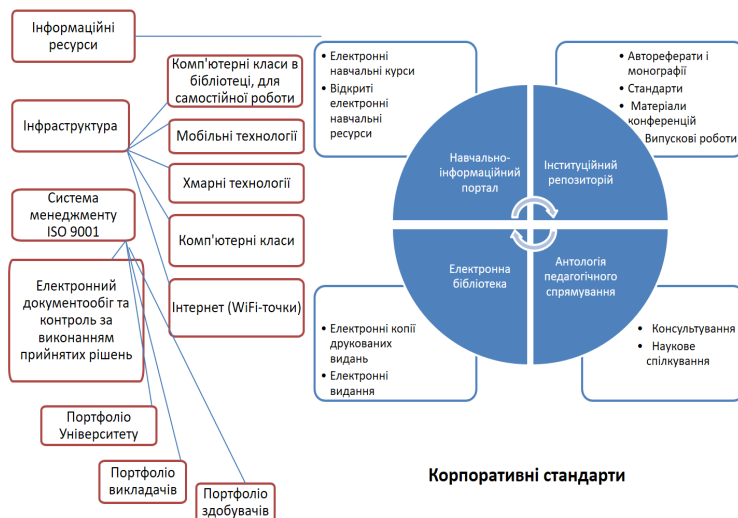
Інформаційні ресурси

Інфраструктура

Комп'ютерні класи в бібліотеці, для самостійної роботи

Мобільні технології

Хмарні технології

Комп'ютерні класи

Інтернет (WiFi-точки)

Система менеджменту ISO 9001

Електронний документообіг та контроль за виконанням прийнятих рішень

Портфоліо Університету

Портфоліо викладачів

Портфоліо здобувачів

• Електронні навчальні курси
• Відкриті електронні навчальні ресурси

• Автореферати і монографії
• Стандарти
• Матеріали конференцій
Випускові роботи

Навчально-інформаційний портал

Інституційний репозиторій

Електронна бібліотека

Антологія педагогічного спрямування

• Електронні копії друкованих видань
• Електронні видання

• Консультування
• Наукове спілкування

Корпоративні стандарти